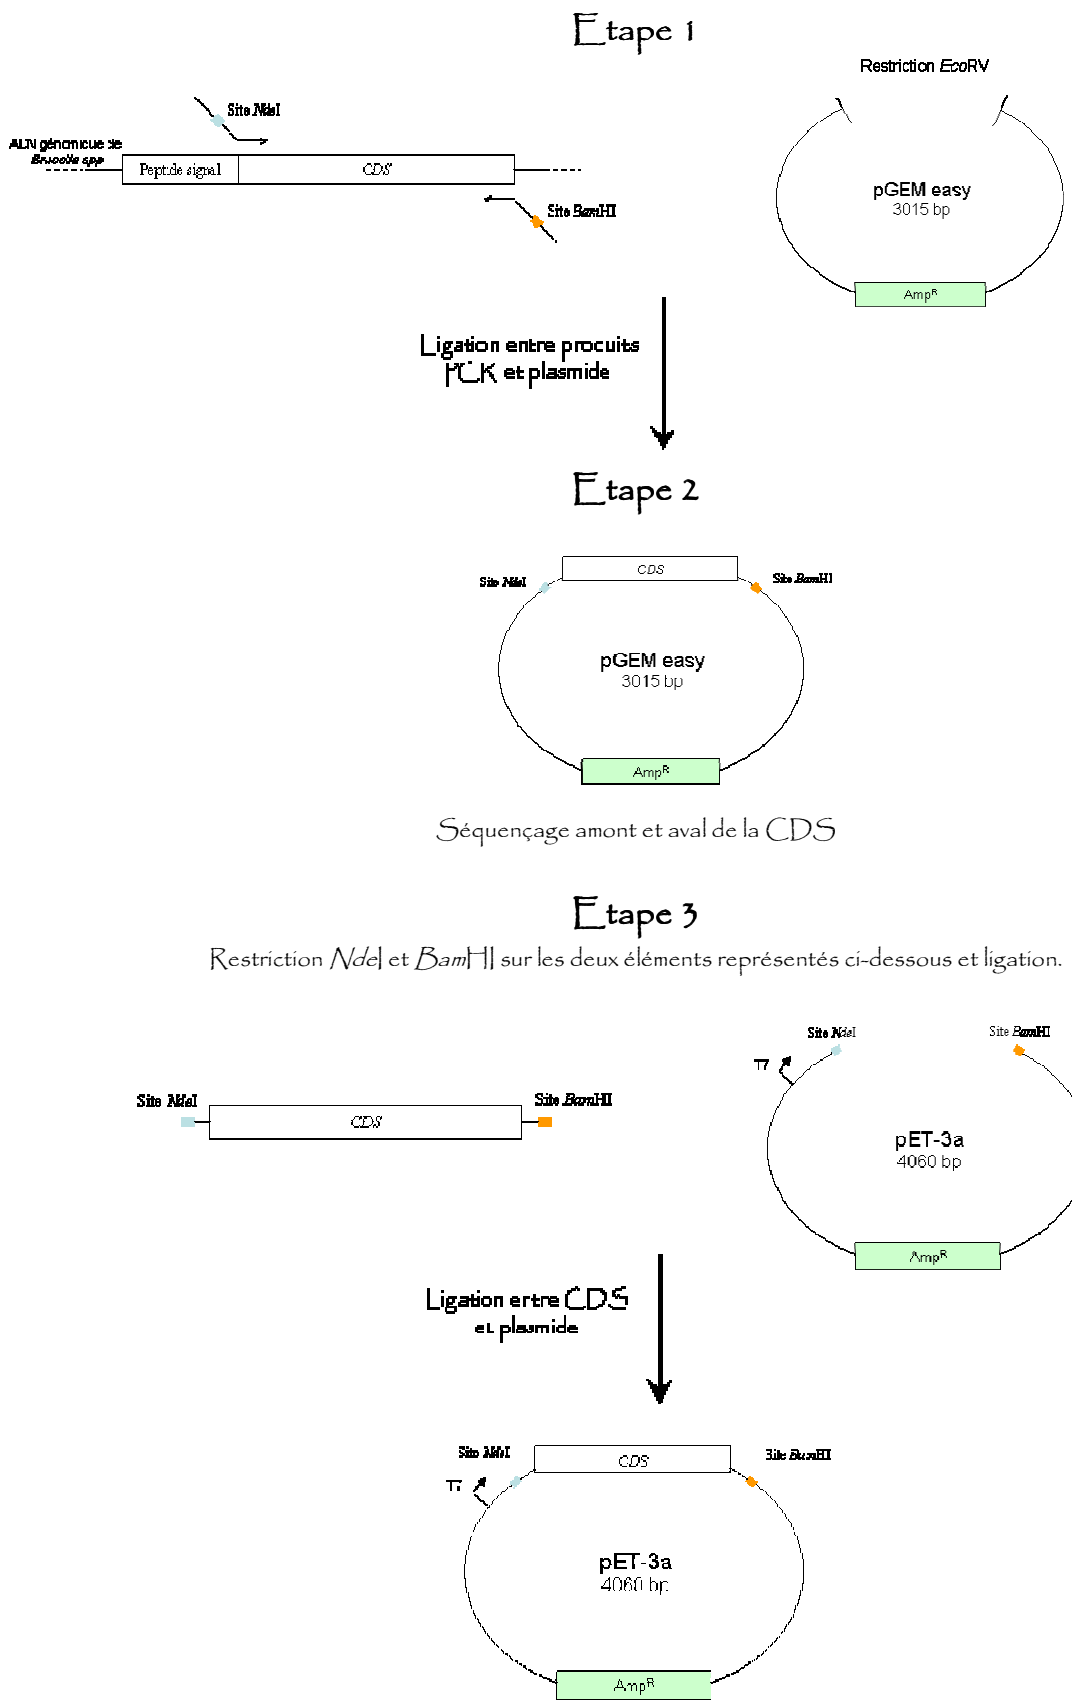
Etape 1

Restriction EcoRV

Site NdeI

ADN génomique de Brucella spp

Peptide signal

CDS

Site BamHI

pGEM easy
3015 bp

Amp$^R$

Ligation entre produits PCR et plasmide

Etape 2

Site NdeI

CDS

Site BamHI

pGEM easy
3015 bp

Amp$^R$

Séquençage amont et aval de la CDS

Etape 3

Restriction NdeI et BamHI sur les deux éléments représentés ci-dessous et ligation.

Site NdeI

Site BamHI

T7

Site NdeI

CDS

Site BamHI

pET-3a
4060 bp

Amp$^R$

Ligation entre CDS et plasmide

Site NdeI

CDS

Site BamHI

T7

pET-3a
4060 bp

Amp$^R$